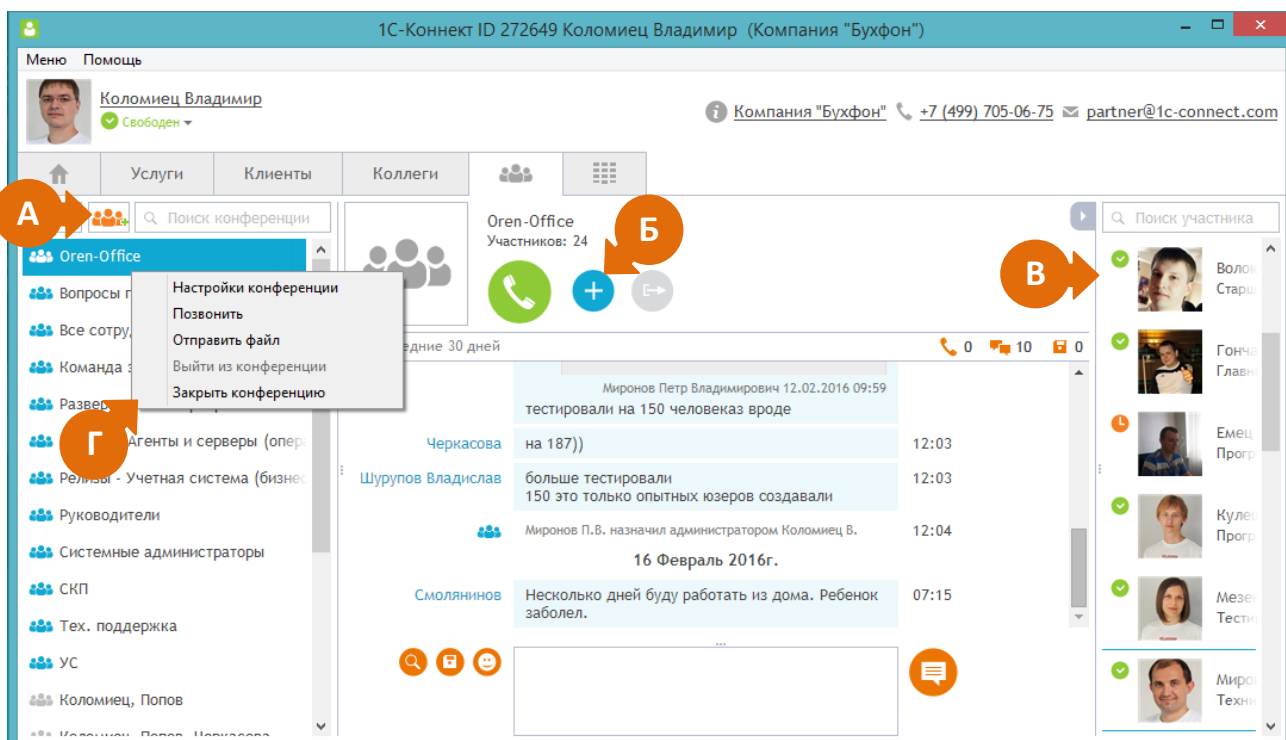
1С-Коннект ID 272649 Коломиец Владимир (Компания "Бухфон")

Меню Помощь

Коломиец Владимир
Свободен

Компания "Бухфон" +7 (499) 705-06-75 partner@1c-connect.com

Услуги Клиенты Коллеги

А

Поиск конференции

Oren-Office
Вопросы п
Все сотру
Команда з
Разве
Агенты и серверы (опер
Релизы - Учетная система (бизне
Руководители
Системные администраторы
СКП
Тех. поддержка
УС
Коломиец, Попов
Коломиец, Попов, Черкасова

Настройки конференции
Позвонить
Отправить файл
Выйти из конференции
Закрыть конференцию

Г

Oren-Office
Участников: 24

Б

дние 30 дней 0 10 0

Миронов Петр Владимирович 12.02.2016 09:59
тестировали на 150 человеказ вроде

Черкасова на 187)) 12:03

Шурупов Владислав больше тестировали
150 это только опытных юзеров создавали 12:03

Миронов П.В. назначил администратором Коломиец В. 12:04

16 Февраль 2016г.

Смолянинов Несколько дней буду работать из дома. Ребенок заболел. 07:15

Поиск участника

В

Волок
Старш
Гонча
Главн
Емец
Прогр
Кулег
Прогр
Мезе
Тести
Миро
Техни